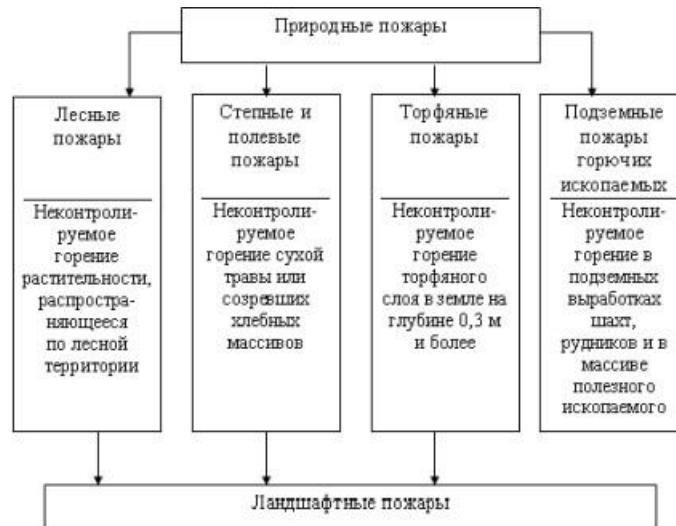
Природные пожары

Лесные пожары

Неконтролируемое горение растительности, распространяющееся по лесной территории

Степные и полевые пожары

Неконтролируемое горение сухой травы или созревших хлебных массивов

Торфяные пожары

Неконтролируемое горение торфяного слоя в земле на глубине 0,3 м и более

Подземные пожары горючих ископаемых

Неконтролируемое горение в подземных выработках шахт, рудников и в массиве полезного ископаемого

Ландшафтные пожары